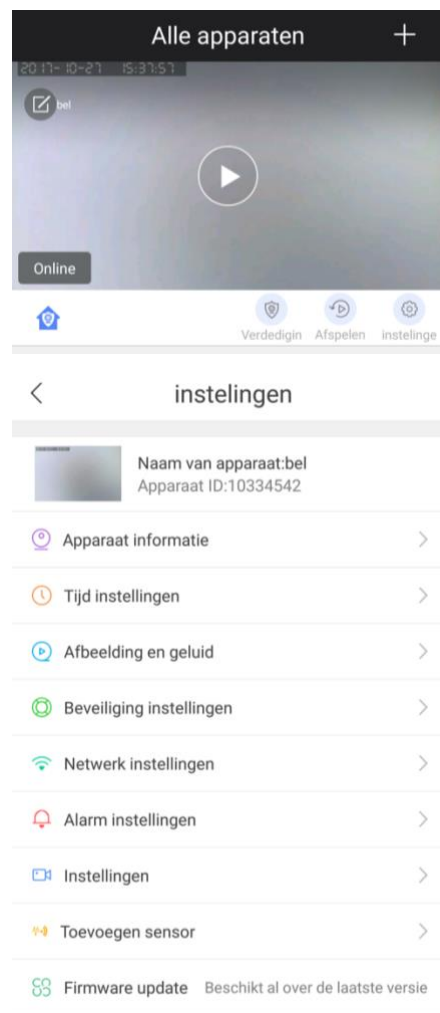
Alle apparaten +

2017-10-27 15:37:57

bel

Online

Verdedigin Afspelen instelinge

<

instelingen

Naam van apparaat:bel
Apparaat ID:10334542

Apparaat informatie >

Tijd instellingen >

Afbeelding en geluid >

Beveiliging instellingen >

Netwerk instellingen >

Alarm instellingen >

Instellingen >

Toevoegen sensor >

Firmware update Beschikt al over de laatste versie